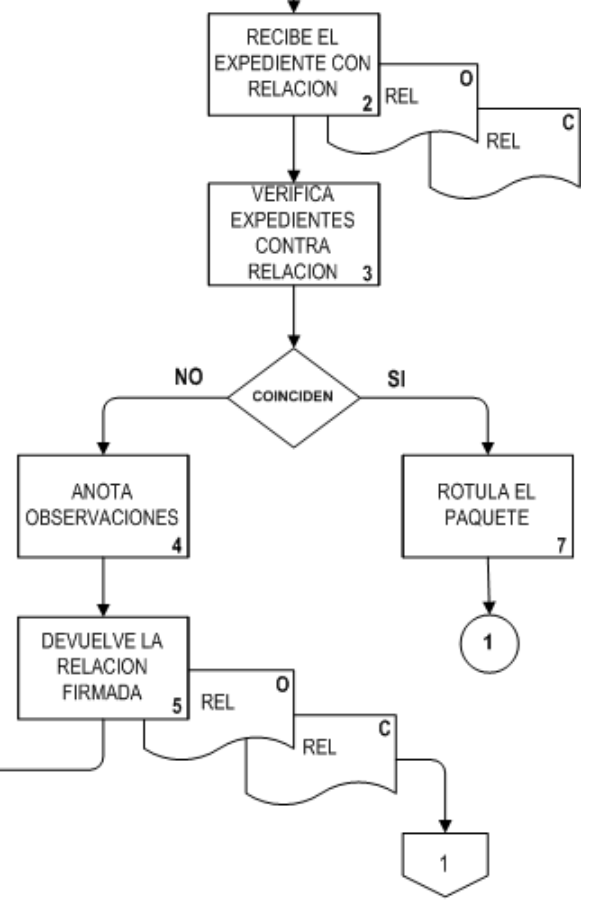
RECIBE EL EXPEDIENTE CON RELACION 2

O
REL

C
REL

VERIFICA EXPEDIENTES CONTRA RELACION 3

NO

COINCIDEN

SI

ANOTA OBSERVACIONES 4

ROTULA EL PAQUETE 7

1

DEVUELVE LA RELACION FIRMADA 5

O
REL

C
REL

1